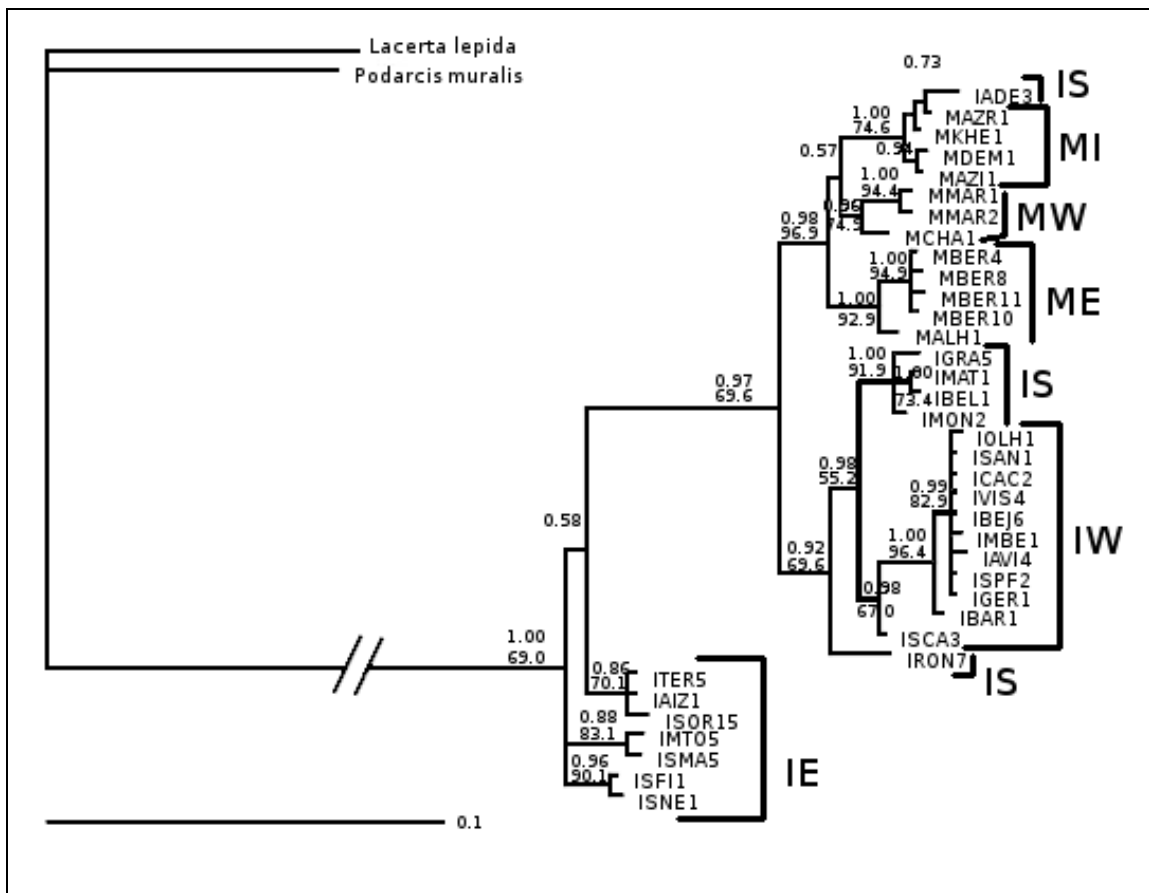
Lacerta lepida
Podarcis muralis

0.73
IADE3
IS
1.00
74.6
MAZR1
MKHE1
0.94
MDEM1
MI
0.57
MAZI1
1.00
94.4
MMAR1
0.96
74.5
MMAR2
MW
0.98
96.9
MCHA1
MBER4
1.00
94.9
MBER8
MBER11
ME
1.00
92.9
MBER10
MALH1
1.00
91.9
IGRA5
1.00
IMAT1
IS
0.97
69.6
73.4
IBEL1
IMON2
IOLH1
ISAN1
0.98
55.2
ICAC2
0.99
82.9
IVIS4
IBEJ6
0.58
IMBE1
IW
1.00
96.4
IAVI4
0.92
69.6
ISPF2
0.98
IGER1
67.0
IBAR1
ISCA3
1.00
69.0
IRON7
IS
0.86
70.1
ITER5
IAIZ1
0.88
83.1
ISOR15
IMT05
ISMA5
IE
0.96
90.1
ISFI1
ISNE1
0.1